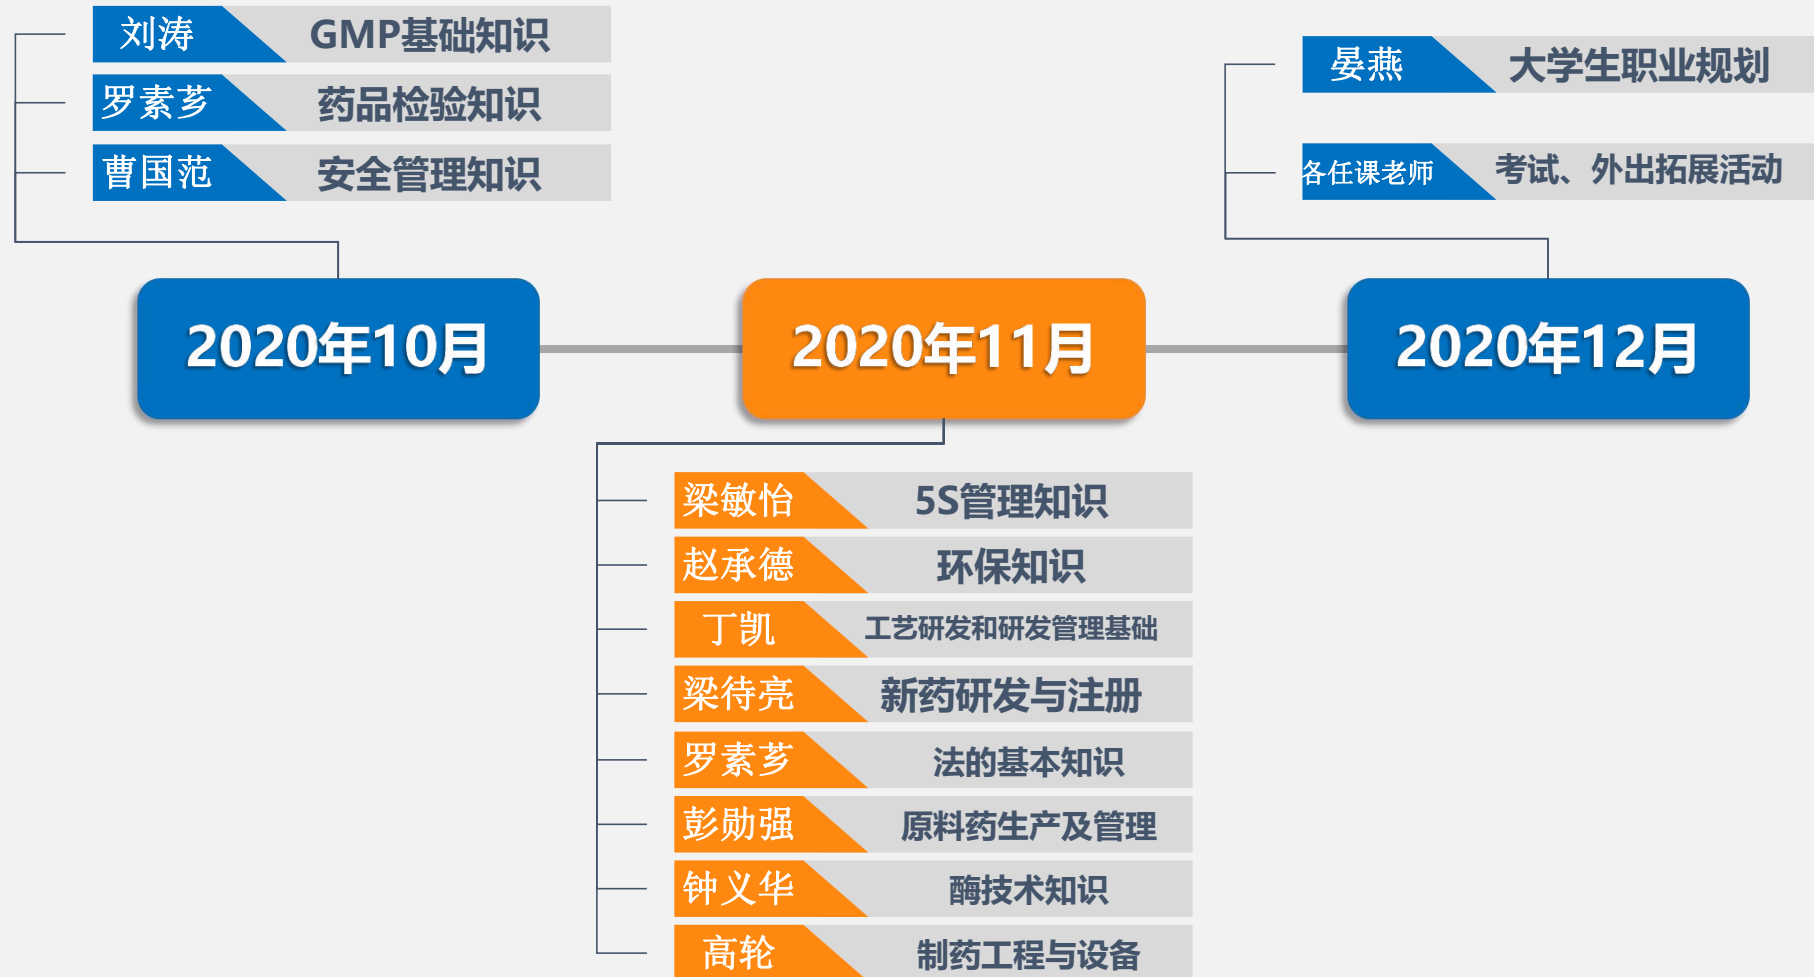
刘涛 GMP基础知识

罗素芗 药品检验知识

曹国范 安全管理知识

晏燕 大学生职业规划

各任课老师 考试、外出拓展活动

2020年10月

2020年11月

2020年12月

梁敏怡 5S管理知识

赵承德 环保知识

丁凯 工艺研发和研发管理基础

梁待亮 新药研发与注册

罗素芗 法的基本知识

彭勋强 原料药生产及管理

钟义华 酶技术知识

高轮 制药工程与设备